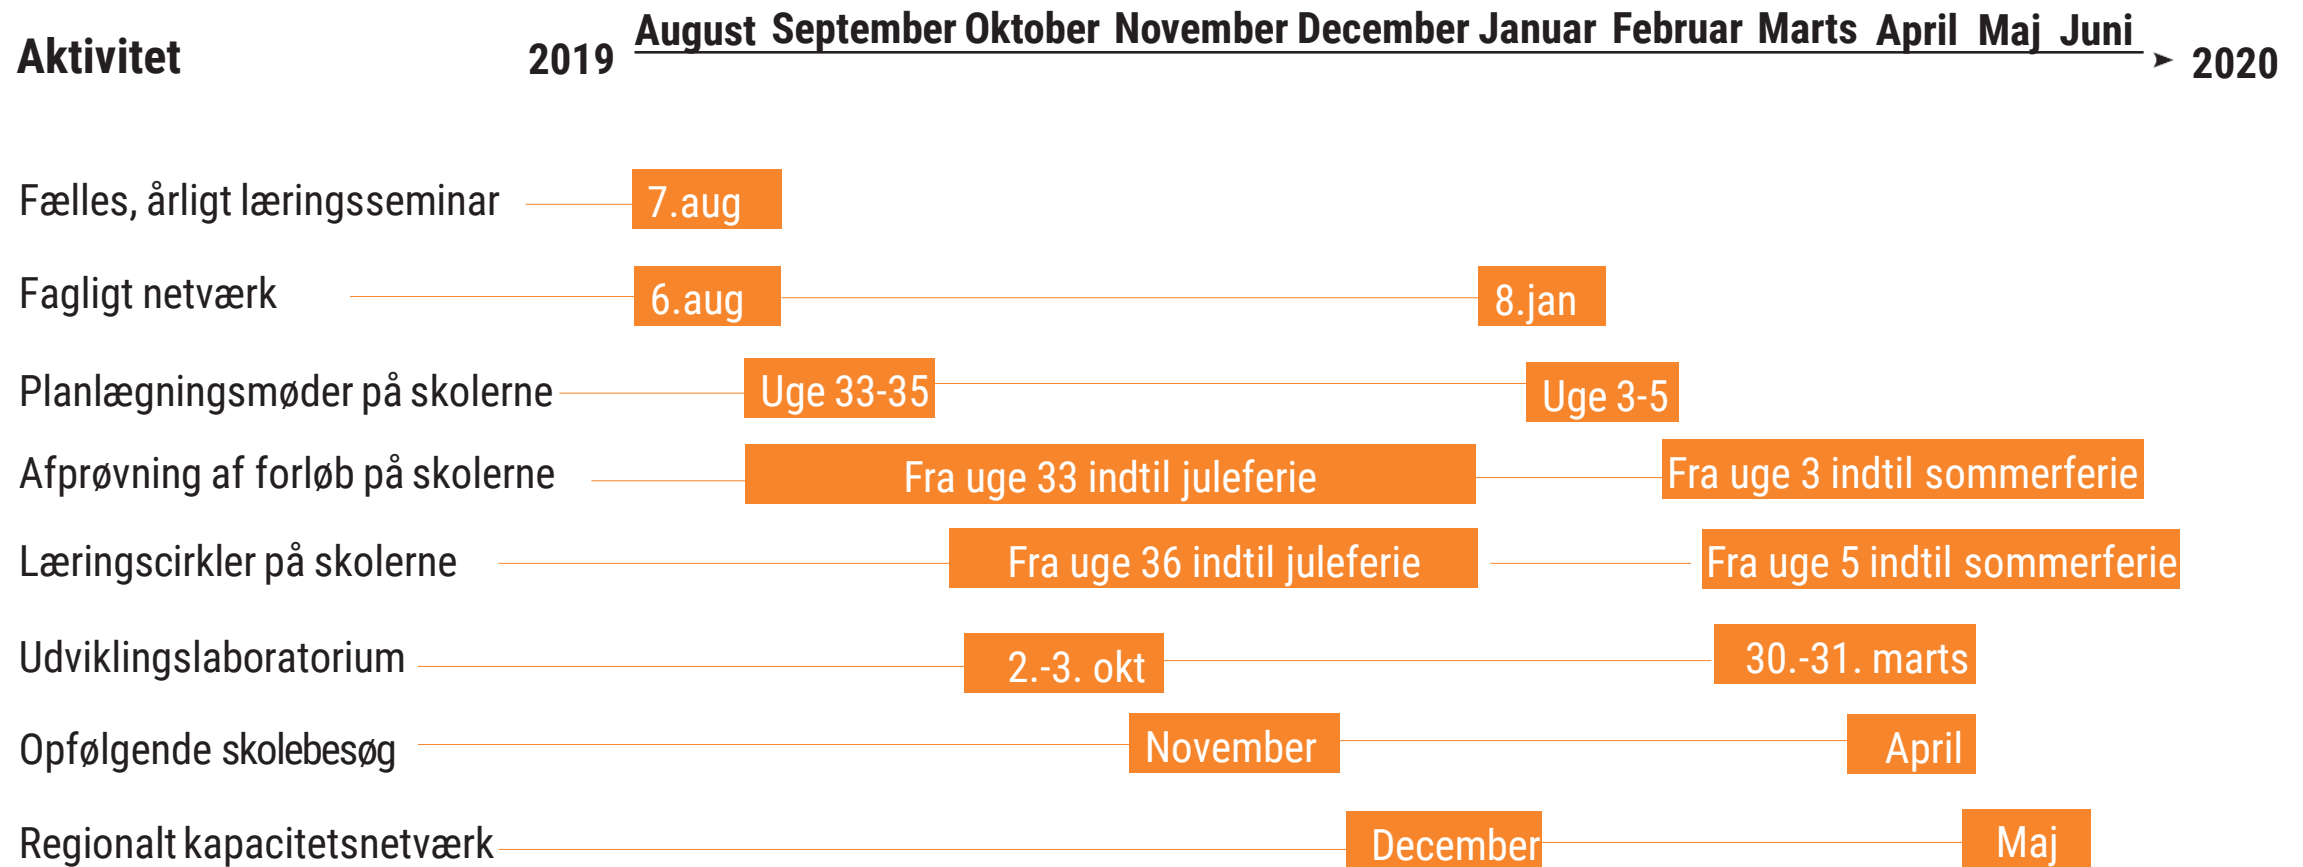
Aktivitet

2019 August September Oktober November December Januar Februar Marts April Maj Juni 2020

Fælles, årligt læringsseminar 7.aug

Fagligt netværk 6.aug 8.jan

Planlægningsmøder på skolerne Uge 33-35 Uge 3-5

Afprøvning af forløb på skolerne Fra uge 33 indtil juleferie Fra uge 3 indtil sommerferie

Læringscirkler på skolerne Fra uge 36 indtil juleferie Fra uge 5 indtil sommerferie

Udviklingslaboratorium 2.-3. okt 30.-31. marts

Opfølgende skolebesøg November April

Regionalt kapacitetsnetværk December Maj